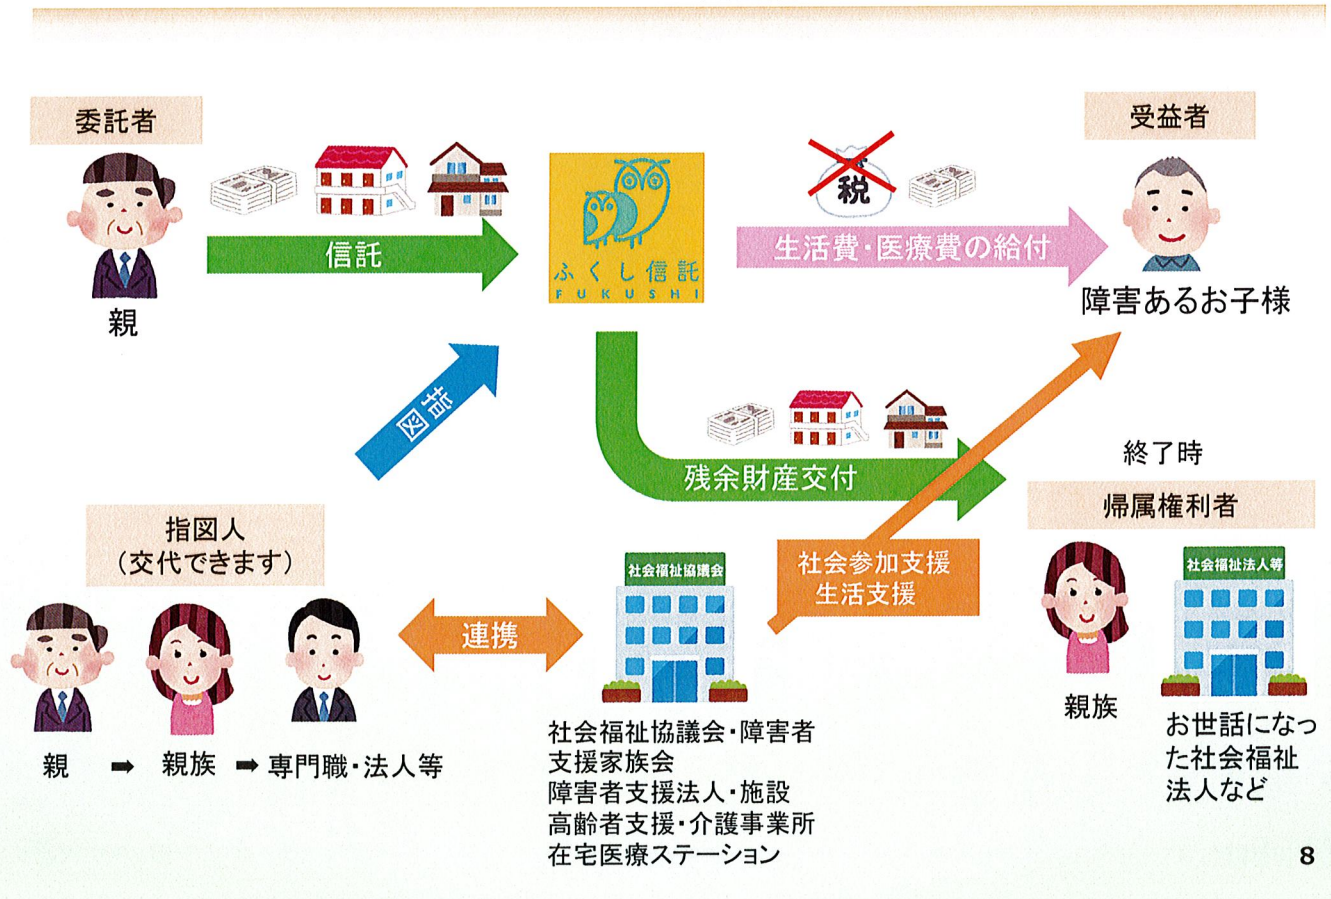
委託者

親

信託

ふくし信託
FUKUSHI

税

生活費・医療費の給付

受益者

障害あるお子様

指図

残余財産交付

終了時

帰属権利者

指図人
（交代できます）

親 ➡ 親族 ➡ 専門職・法人等

連携

社会福祉協議会

社会福祉協議会・障害者支援家族会
障害者支援法人・施設
高齢者支援・介護事業所
在宅医療ステーション

社会参加支援
生活支援

社会福祉法人等

親族

お世話になった社会福祉法人など

8